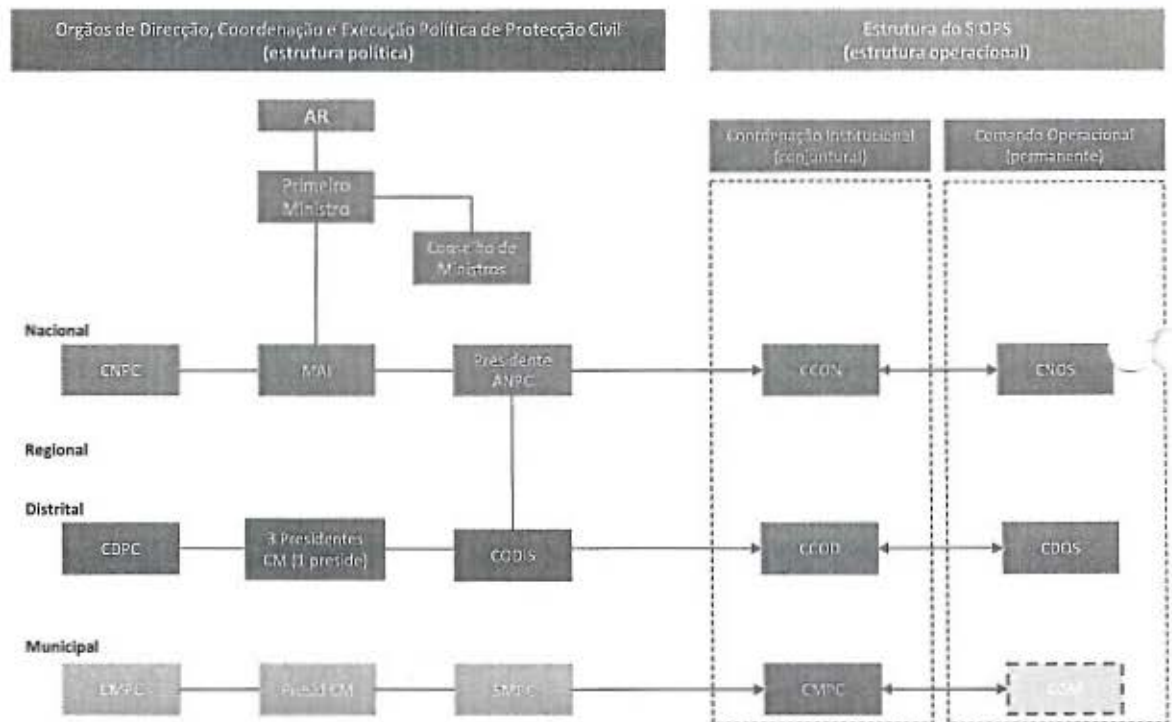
Orgãos de Direcção, Coordenação e Execução Política de Protecção Civil
(estrutura política)

Estrutura do SIOPS
(estrutura operacional)

AR

Primeiro Ministro

Conselho de Ministros

Coordenação Institucional
(conjuntural)

Comando Operacional
(permanente)

Nacional

CNPC

MAI

Presidente ANPC

CCON

CNOS

Regional

Distrital

CDPC

3 Presidentes CM (1 preside)

CODIS

CCOD

CDOS

Municipal

CMPC

Presid CM

SMPC

CMPC

COM